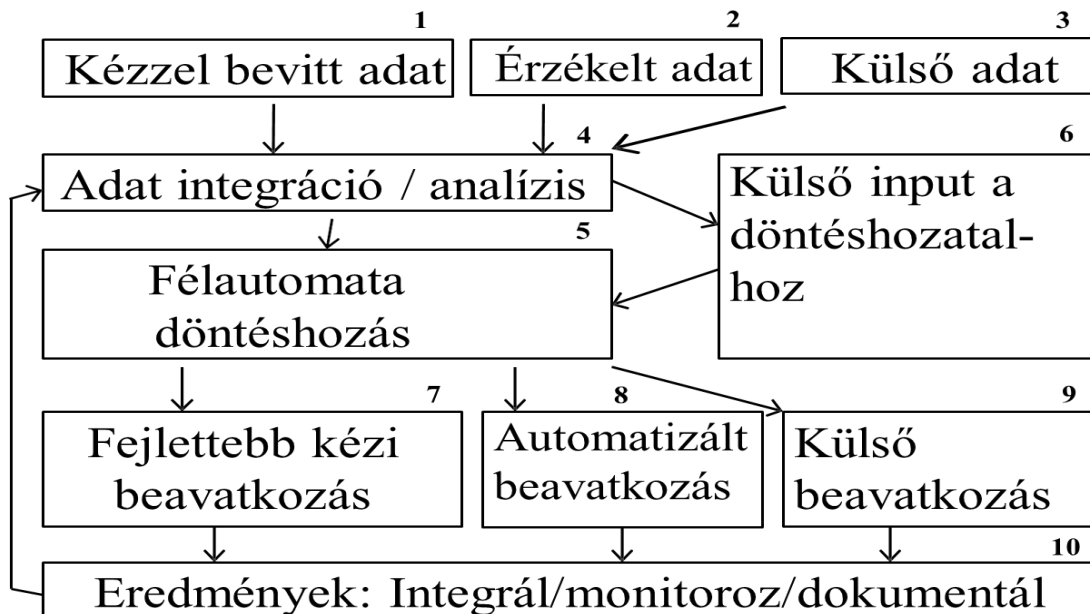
1
Kézzel bevitt adat

2
Érzékelt adat

3
Külső adat

4
Adat integráció / analízis

6
Külső input a döntéshozatalhoz

5
Félautomata döntéshozás

7
Fejlettebb kézi beavatkozás

8
Automatizált beavatkozás

9
Külső beavatkozás

10
Eredmények: Integrál/monitoroz/dokumentál